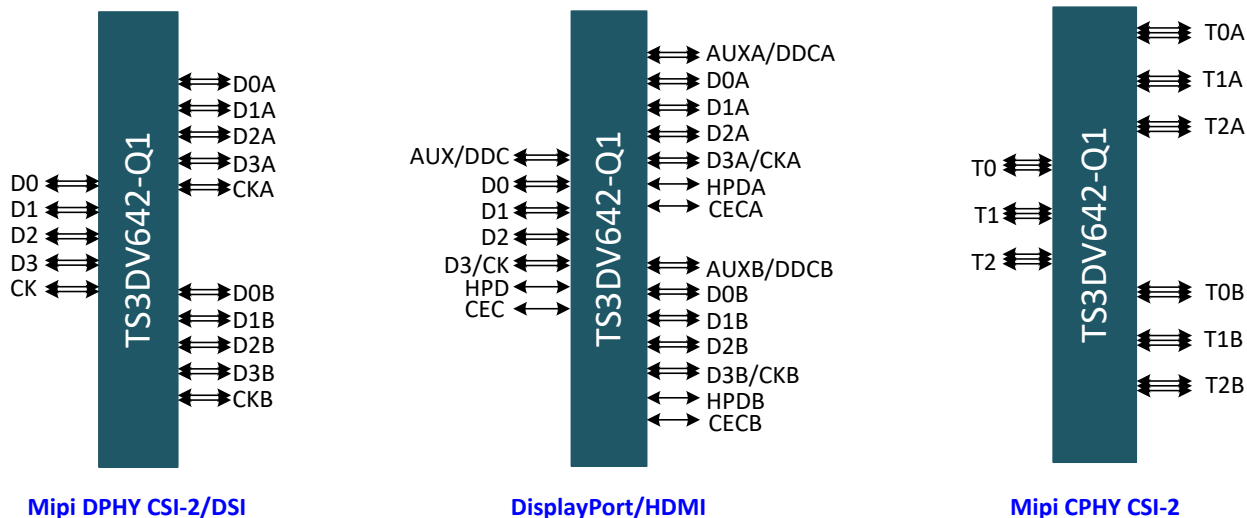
TS3DV642-Q1

D0A
D1A
D2A
D3A
CKA

D0
D1
D2
D3
CK

D0B
D1B
D2B
D3B
CKB

Mipi DPHY CSI-2/DSI

TS3DV642-Q1

AUXA/DDCA
D0A
D1A
D2A
D3A/CKA
HPDA
CECA

AUX/DDC
D0
D1
D2
D3/CK
HPD
CEC

AUXB/DDCB
D0B
D1B
D2B
D3B/CKB
HPDB
CECB

DisplayPort/HDMI

TS3DV642-Q1

T0A
T1A
T2A

T0
T1
T2

T0B
T1B
T2B

Mipi CPHY CSI-2